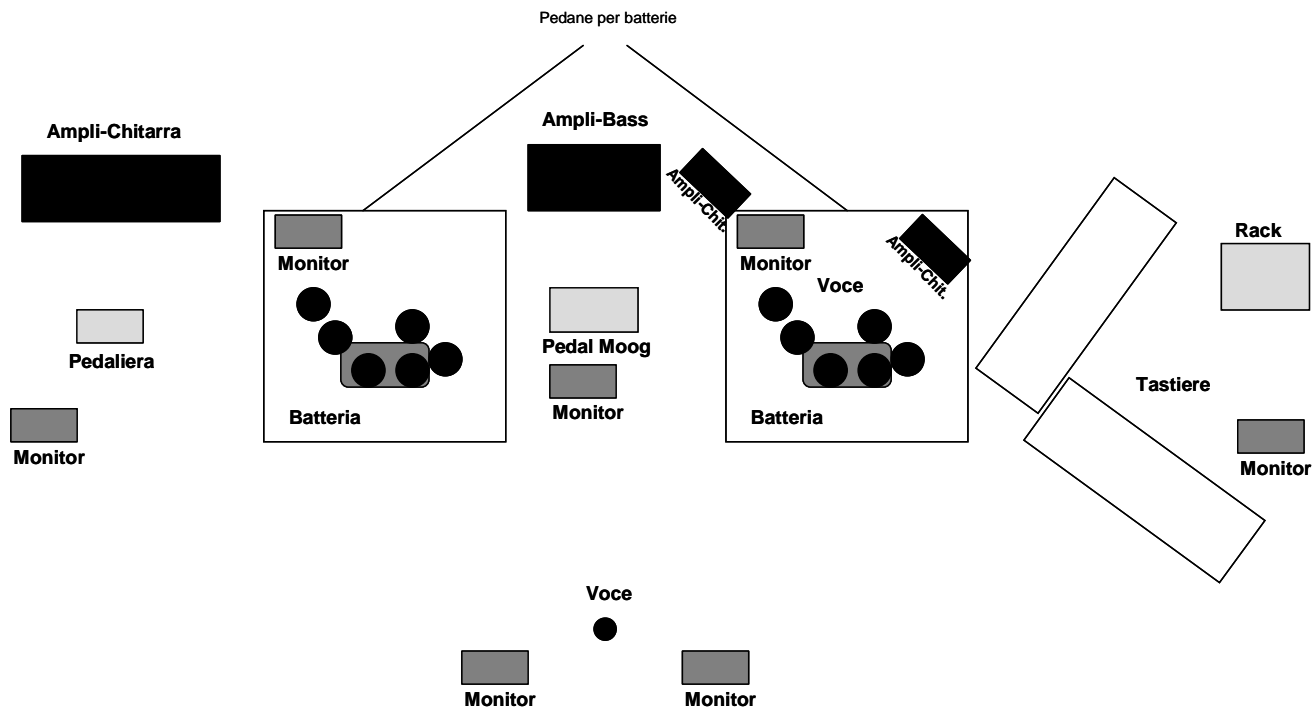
Pedane per batterie

Ampli-Chitarra

Ampli-Bass

Ampli-Chit.

Monitor

Monitor

Voce

Ampli-Chit.

Rack

Pedaliera

Pedal Moog

Monitor

Tastiere

Batteria

Batteria

Monitor

Monitor

Voce

Monitor

Monitor